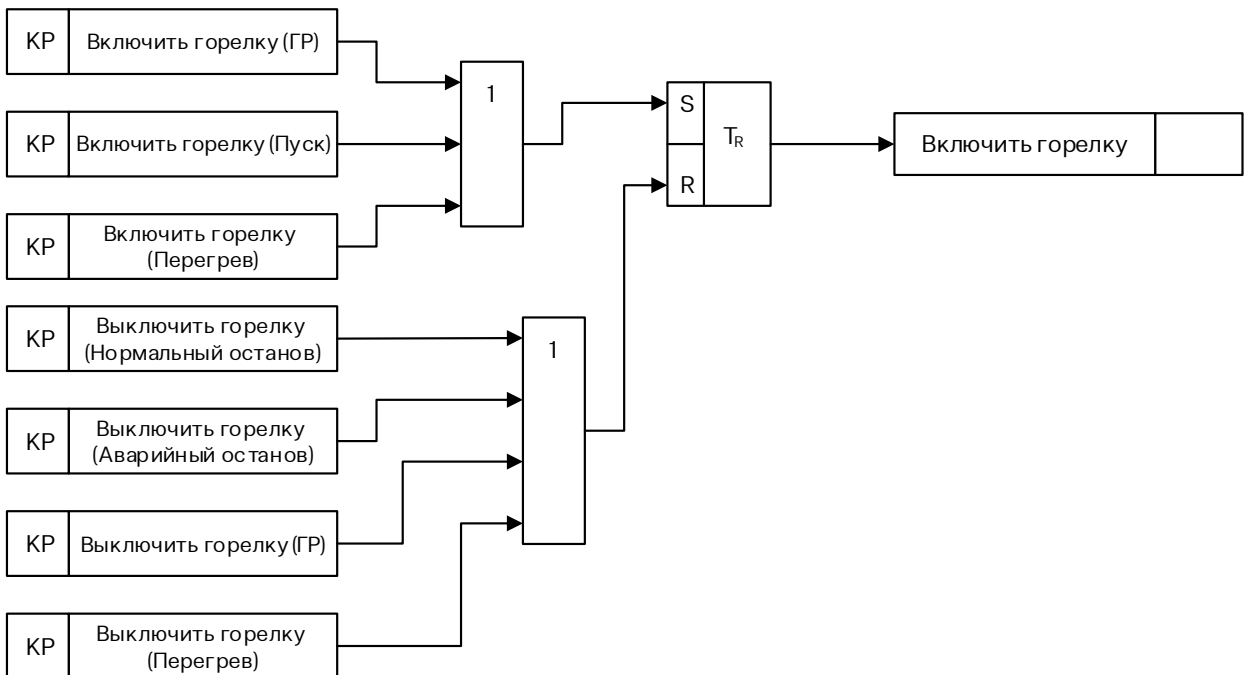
КР Включить горелку (ГР)

КР Включить горелку (Пуск)

КР Включить горелку (Перегрев)

1

S

R

$T_R$

Включить горелку

КР Выключить горелку (Нормальный останов)

КР Выключить горелку (Аварийный останов)

КР Выключить горелку (ГР)

КР Выключить горелку (Перегрев)

1